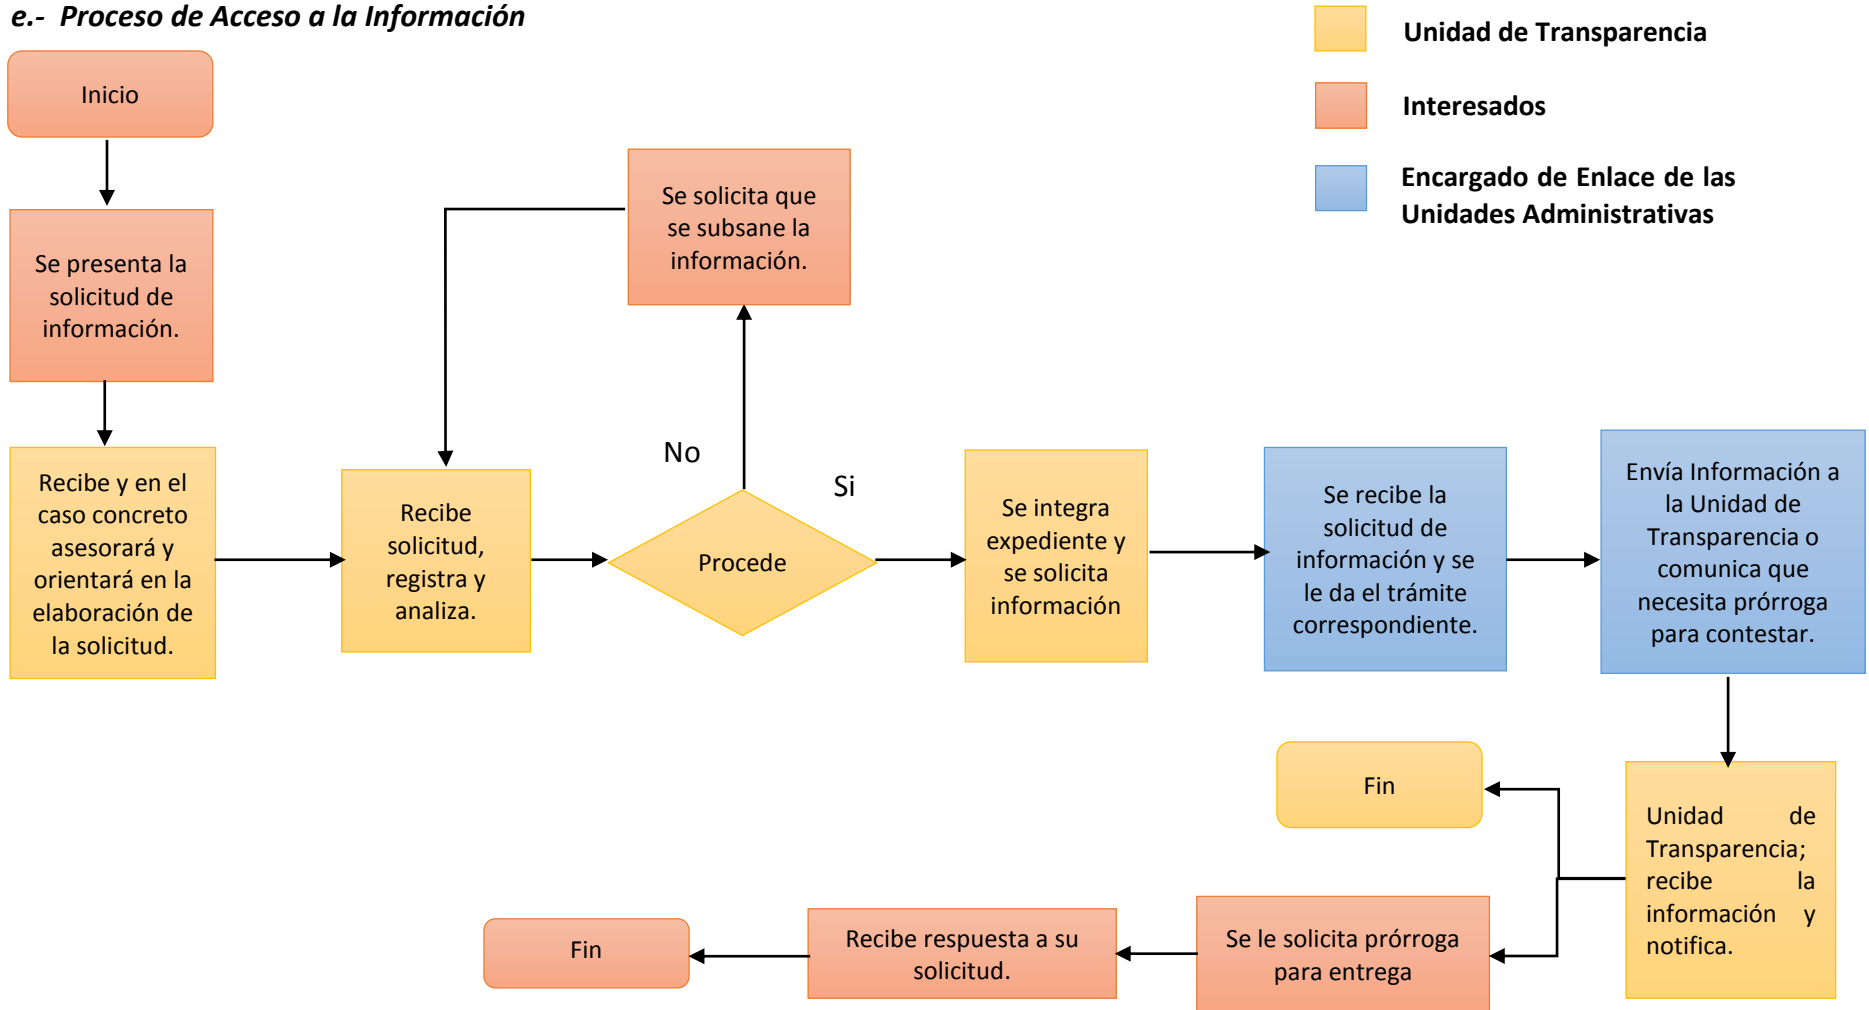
e.- Proceso de Acceso a la Información

Unidad de Transparencia

Interesados

Encargado de Enlace de las Unidades Administrativas

Inicio

Se presenta la solicitud de información.

Recibe y en el caso concreto asesorará y orientará en la elaboración de la solicitud.

Recibe solicitud, registra y analiza.

Se solicita que se subsane la información.

No

Procede

Si

Se integra expediente y se solicita información

Se recibe la solicitud de información y se le da el trámite correspondiente.

Envía Información a la Unidad de Transparencia o comunica que necesita prórroga para contestar.

Unidad de Transparencia; recibe la información y notifica.

Fin

Se le solicita prórroga para entrega

Recibe respuesta a su solicitud.

Fin